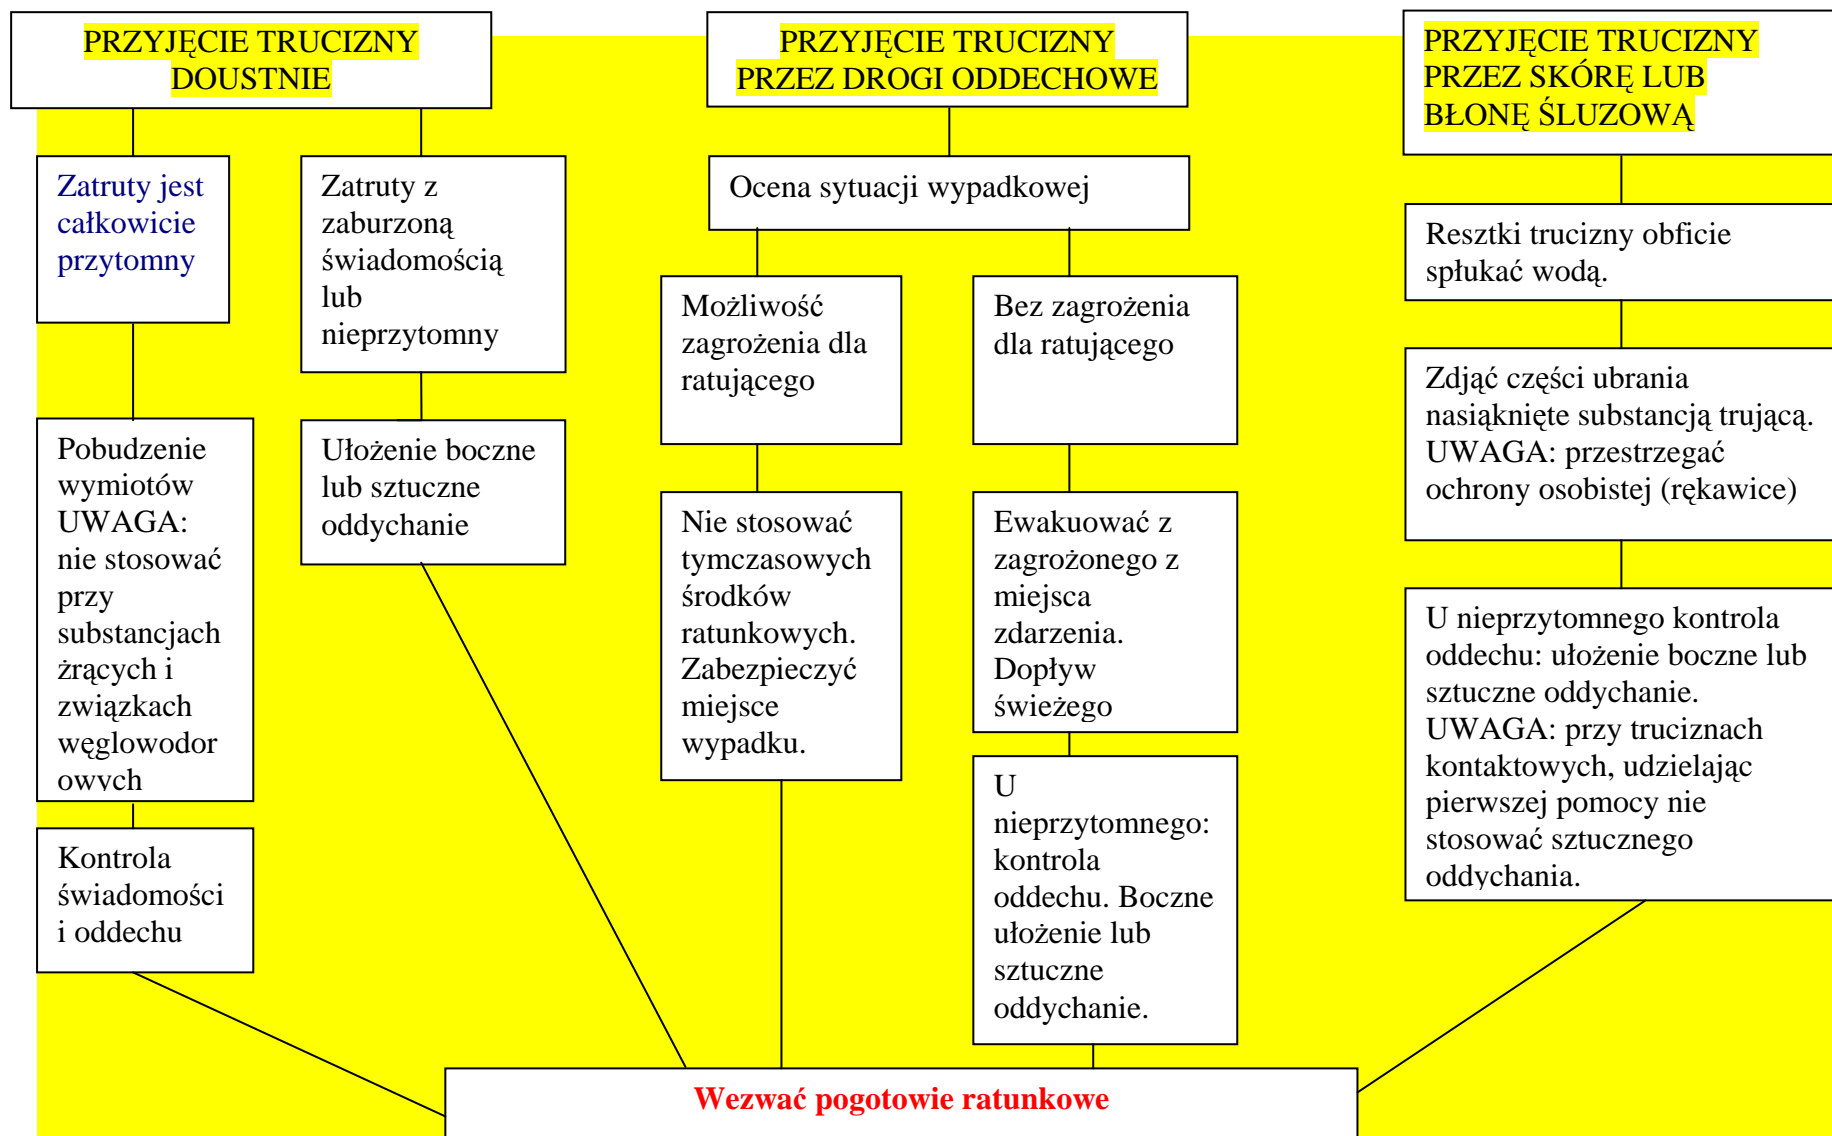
PRZYJĘCIE TRUCIZNY DOUSTNIE

Zatruty jest całkowicie przytomny

Pobudzenie wymiotów UWAGA: nie stosować przy substancjach żrących i związkach węglowodorowvch

Kontrola świadomości i oddechu

Zatruty z zaburzoną świadomością lub nieprzytomny

Ułożenie boczne lub sztuczne oddychanie

PRZYJĘCIE TRUCIZNY PRZEZ DROGI ODDECHOWE

Ocena sytuacji wypadkowej

Możliwość zagrożenia dla ratującego

Nie stosować tymczasowych środków ratunkowych. Zabezpieczyć miejsce wypadku.

Bez zagrożenia dla ratującego

Ewakuować z zagrożonego z miejsca zdarzenia. Dopływ świeżego

U nieprzytomnego: kontrola oddechu. Boczne ułożenie lub sztuczne oddychanie.

PRZYJĘCIE TRUCIZNY PRZEZ SKÓRĘ LUB BŁONĘ ŚLUZOWĄ

Resztki trucizny obficie spłukać wodą.

Zdjąć części ubrania nasiąknięte substancją trującą. UWAGA: przestrzegać ochrony osobistej (rękawice)

U nieprzytomnego kontrola oddechu: ułożenie boczne lub sztuczne oddychanie. UWAGA: przy truciznach kontaktowych, udzielając pierwszej pomocy nie stosować sztucznego oddychania.

Wezwać pogotowie ratunkowe